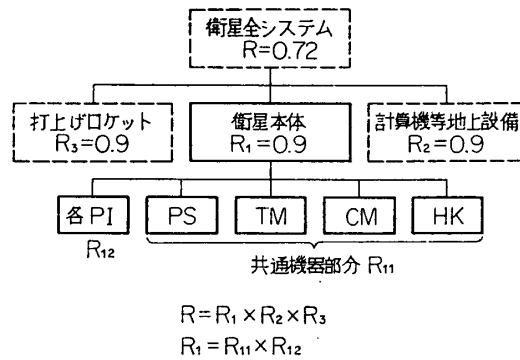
衛星全システム
R=0.72

打上げロケット
$R_3$=0.9

衛星本体
$R_1$=0.9

計算機等地上設備
$R_2$=0.9

各PI
$R_{12}$

PS

TM

CM

HK

共通機器部分 $R_{11}$

$R=R_1\times R_2\times R_3$
$R_1=R_{11}\times R_{12}$